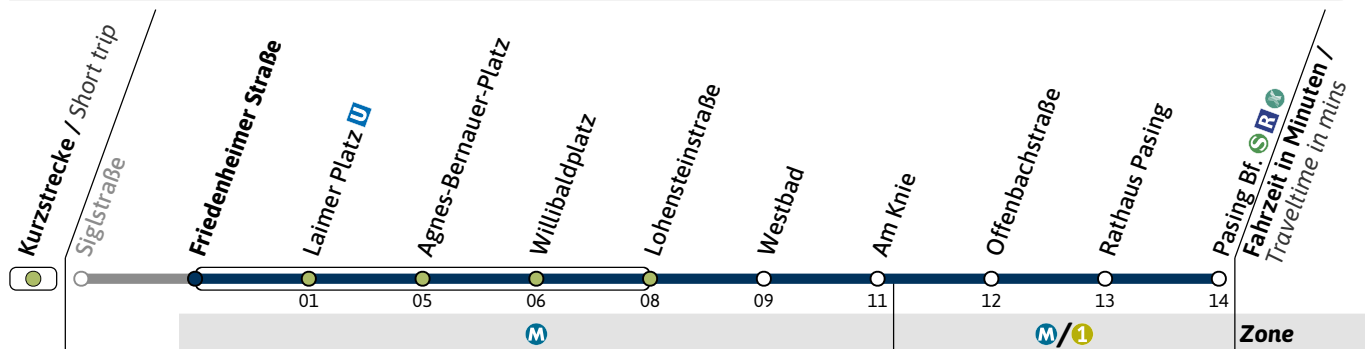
Kurzstrecke / Short trip

Siglstraße

Friedenheimer Straße

Laimer Platz U

Agnes-Bernauer-Platz

Willibaldplatz

Lohensteinstraße

Westbad

Am Knie

Offenbachstraße

Rathaus Pasing

Pasing Bf. S R

Fahrzeit in Minuten / Traveltime in mins

01 05 06 08 09 11 12 13 14

M

M/1

Zone